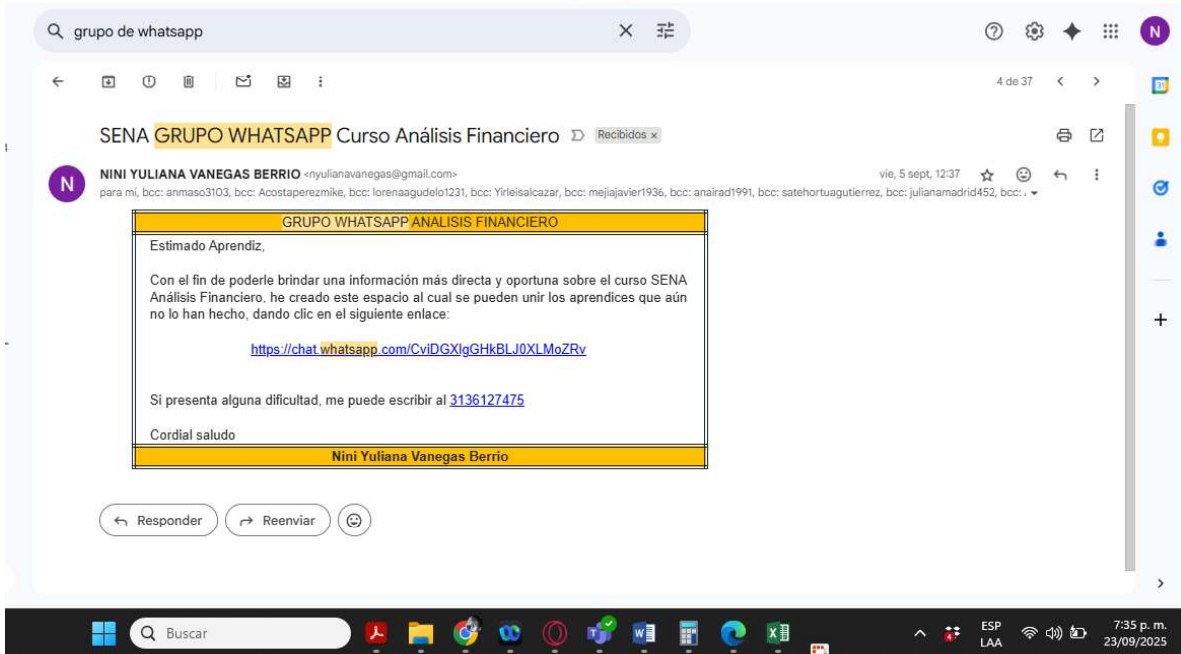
grupo de whatsapp

4 de 37

SENA GRUPO WHATSAPP Curso Análisis Financiero Recibidos ×

NINI YULIANA VANEGAS BERRIO <nyulianavanegas@gmail.com>
vie, 5 sept, 12:37
para mí, bcc: anmaso3103, bcc: Acostaperezmike, bcc: lorenaagudelo1231, bcc: Yirleisalcazar, bcc: mejiajavier1936, bcc: anairad1991, bcc: satehortuagutierrez, bcc: julianamadrid452, bcc: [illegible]

GRUPO WHATSAPP ANALISIS FINANCIERO

Estimado Aprendiz,

Con el fin de poderle brindar una información más directa y oportuna sobre el curso SENA Análisis Financiero, he creado este espacio al cual se pueden unir los aprendices que aún no lo han hecho, dando clic en el siguiente enlace:

https://chat.whatsapp.com/CviDGXlgGHkBLJ0XLMoZRv

Si presenta alguna dificultad, me puede escribir al 3136127475

Cordial saludo

Nini Yuliana Vanegas Berrio

Responder
Reenviar

Buscar
ESP LAA
7:35 p. m.
23/09/2025